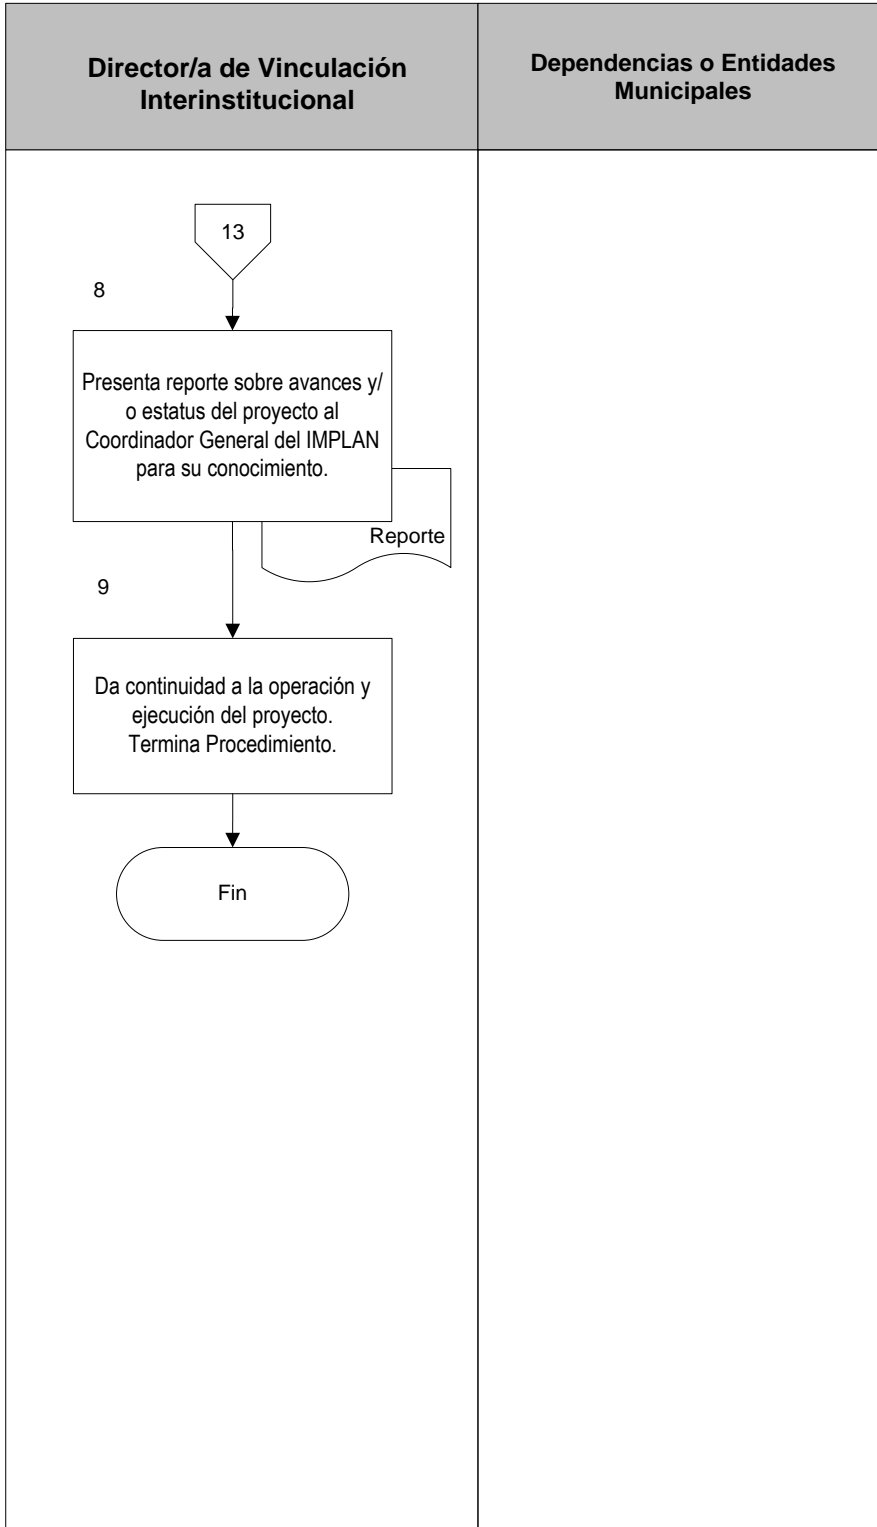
Director/a de Vinculación Interinstitucional

Dependencias o Entidades Municipales

13

8

Presenta reporte sobre avances y/ o estatus del proyecto al Coordinador General del IMPLAN para su conocimiento.

Reporte

9

Da continuidad a la operación y ejecución del proyecto. Termina Procedimiento.

Fin